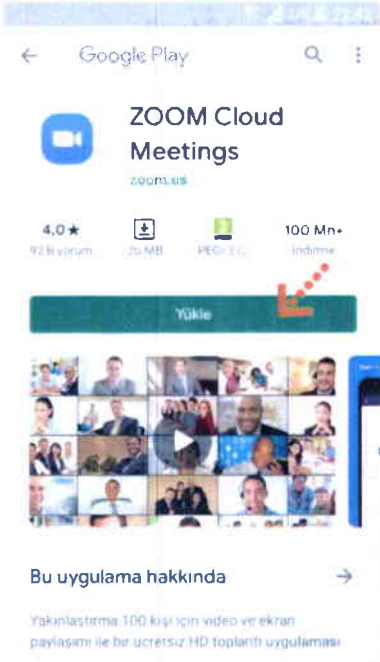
22:42

Google Play

ZOOM Cloud Meetings

zoom.us

4,0★
92 B yorum

26 MB

PEGI 3

100 Mn+
indirme

Yükle

Bu uygulama hakkında

Yakınlaştırma 100 kişi için video ve ekran paylaşımı ile bir ücretsiz HD toplantı uygulaması